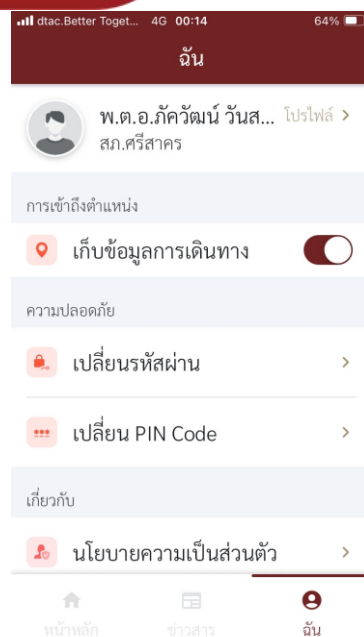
dtac.Better Toget... 4G 00:14 64%

ฉัน

พ.ต.อ.ภัควัฒน์ วันส... โปรไฟล์ >
สภ.ศรีสาคร

การเข้าถึงตำแหน่ง

เก็บข้อมูลการเดินทาง

ความปลอดภัย

เปลี่ยนรหัสผ่าน >

เปลี่ยน PIN Code >

เกี่ยวกับ

นโยบายความเป็นส่วนตัว >

หน้าหลัก ข่าวสาร ฉัน